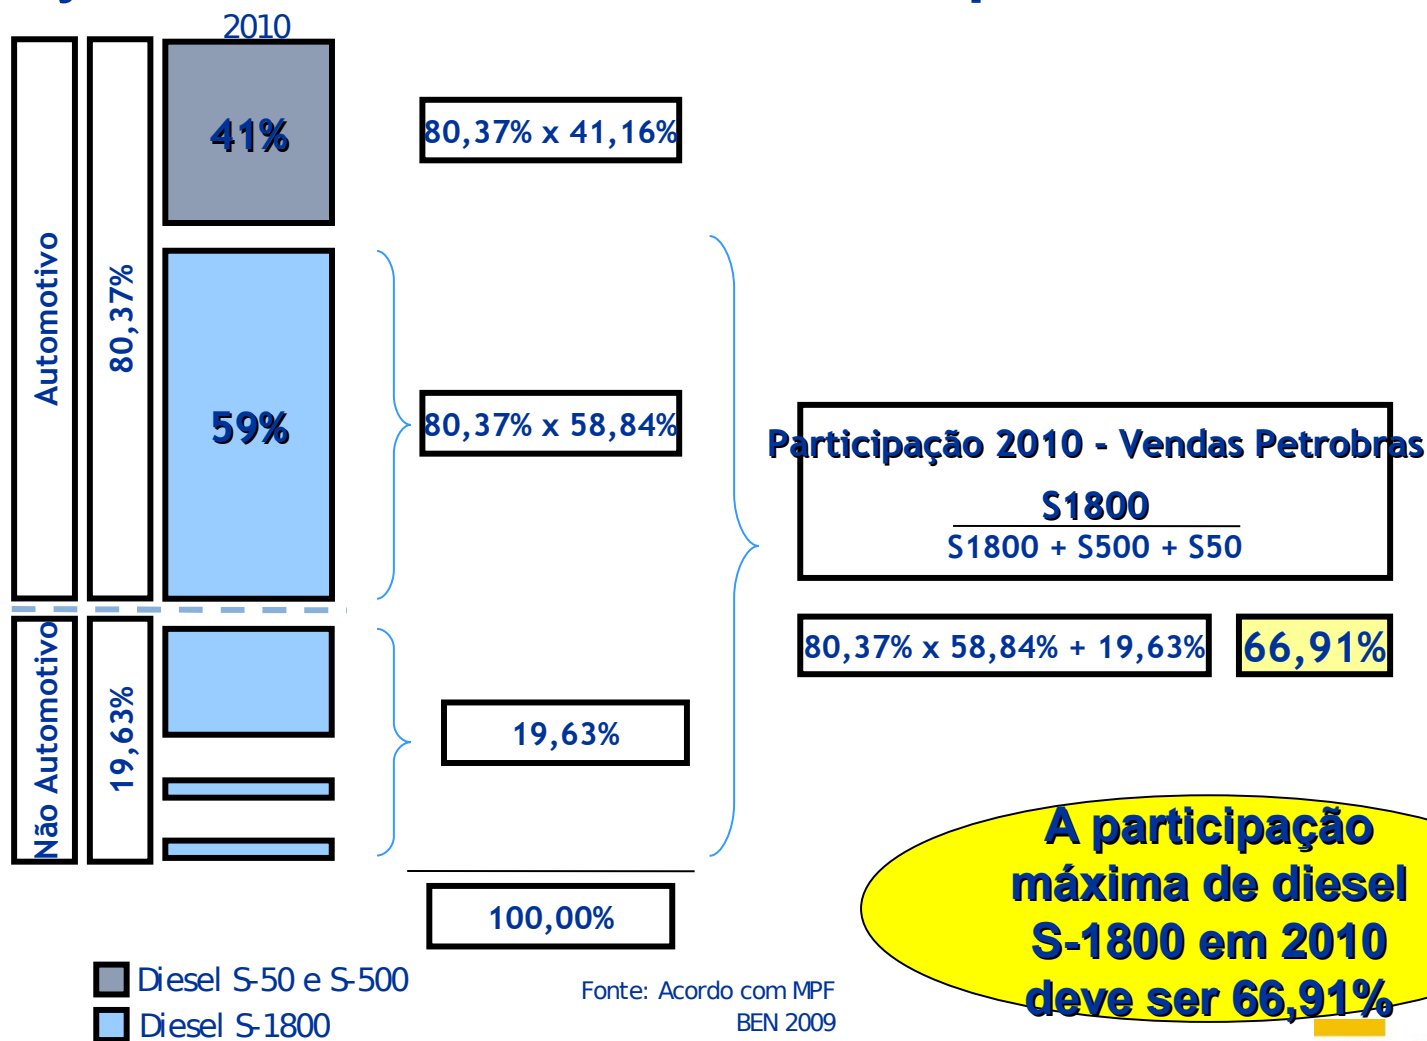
2010

Automotivo

80,37%

41%

59%

Não Automotivo

19,63%

80,37% x 41,16%

80,37% x 58,84%

19,63%

100,00%

Participação 2010 - Vendas Petrobras

$\frac{S1800}{S1800 + S500 + S50}$

80,37% x 58,84% + 19,63%

66,91%

A participação máxima de diesel S-1800 em 2010 deve ser 66,91%

Diesel S-50 e S-500

Diesel S-1800

Fonte: Acordo com MPF
BEN 2009